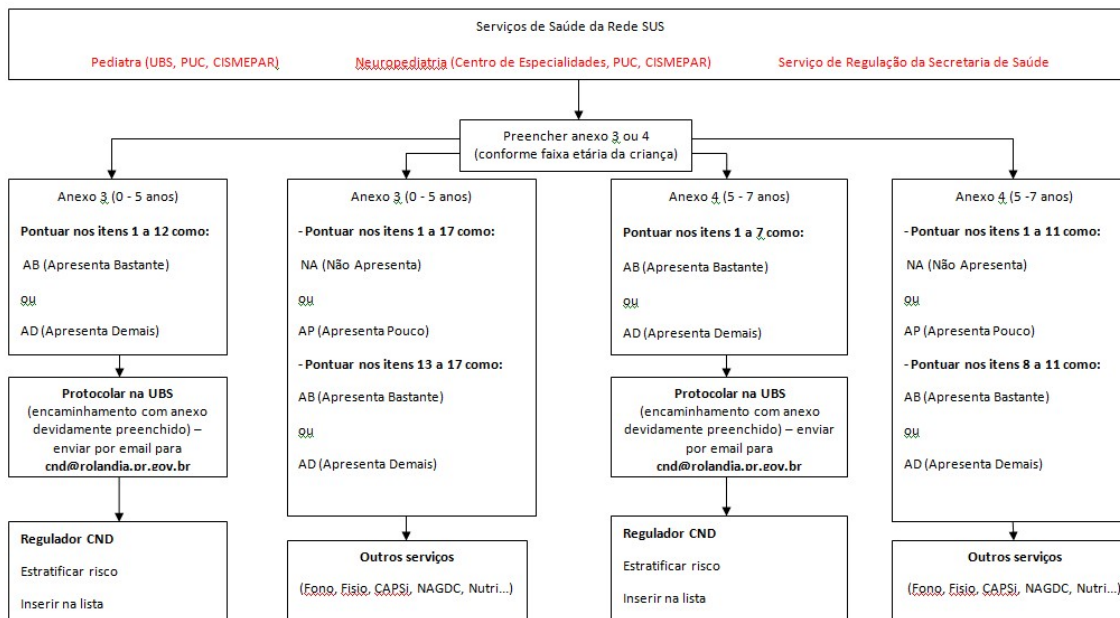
Serviços de Saúde da Rede SUS

Pediatra (UBS, PUC, CISMEPAR)

Neuropediatria (Centro de Especialidades, PUC, CISMEPAR)

Serviço de Regulação da Secretaria de Saúde

Preencher anexo 3 ou 4 (conforme faixa etária da criança)

Anexo 3 (0 - 5 anos)

Pontuar nos itens 1 a 12 como:

AB (Apresenta Bastante)

ou

AD (Apresenta Demais)

Protocolar na UBS (encaminhamento com anexo devidamente preenchido) – enviar por email para cnd@rolandia.pr.gov.br

Regulador CND

Estratificar risco

Inserir na lista

Anexo 3 (0 - 5 anos)

- Pontuar nos itens 1 a 17 como:

NA (Não Apresenta)

ou

AP (Apresenta Pouco)

- Pontuar nos itens 13 a 17 como:

AB (Apresenta Bastante)

ou

AD (Apresenta Demais)

Outros serviços

(Fono, Fisio, CAPSi, NAGDC, Nutri...)

Anexo 4 (5 - 7 anos)

Pontuar nos itens 1 a 7 como:

AB (Apresenta Bastante)

ou

AD (Apresenta Demais)

Protocolar na UBS (encaminhamento com anexo devidamente preenchido) – enviar por email para cnd@rolandia.pr.gov.br

Regulador CND

Estratificar risco

Inserir na lista

Anexo 4 (5 -7 anos)

- Pontuar nos itens 1 a 11 como:

NA (Não Apresenta)

ou

AP (Apresenta Pouco)

- Pontuar nos itens 8 a 11 como:

AB (Apresenta Bastante)

ou

AD (Apresenta Demais)

Outros serviços

(Fono, Fisio, CAPSi, NAGDC, Nutri...)